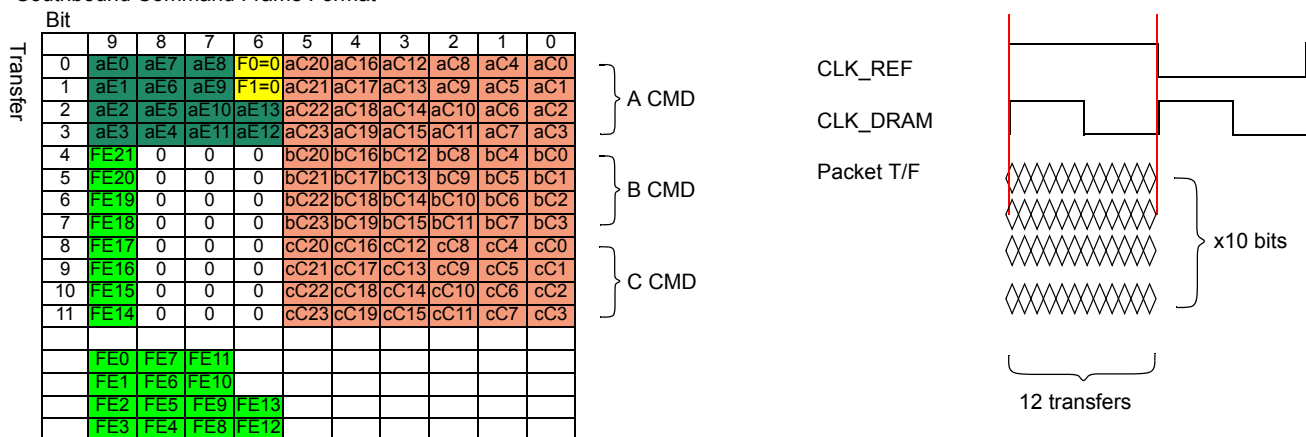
Southbound Command Frame Format

Bit

Transfer

| | 9 | 8 | 7 | 6 | 5 | 4 | 3 | 2 | 1 | 0 |
|---|---|---|---|---|---|---|---|---|---|---|
| 0 | aE0 | aE7 | aE8 | F0=0 | aC20 | aC16 | aC12 | aC8 | aC4 | aC0 |
| 1 | aE1 | aE6 | aE9 | F1=0 | aC21 | aC17 | aC13 | aC9 | aC5 | aC1 |
| 2 | aE2 | aE5 | aE10 | aE13 | aC22 | aC18 | aC14 | aC10 | aC6 | aC2 |
| 3 | aE3 | aE4 | aE11 | aE12 | aC23 | aC19 | aC15 | aC11 | aC7 | aC3 |
| 4 | FE21 | 0 | 0 | 0 | bC20 | bC16 | bC12 | bC8 | bC4 | bC0 |
| 5 | FE20 | 0 | 0 | 0 | bC21 | bC17 | bC13 | bC9 | bC5 | bC1 |
| 6 | FE19 | 0 | 0 | 0 | bC22 | bC18 | bC14 | bC10 | bC6 | bC2 |
| 7 | FE18 | 0 | 0 | 0 | bC23 | bC19 | bC15 | bC11 | bC7 | bC3 |
| 8 | FE17 | 0 | 0 | 0 | cC20 | cC16 | cC12 | cC8 | cC4 | cC0 |
| 9 | FE16 | 0 | 0 | 0 | cC21 | cC17 | cC13 | cC9 | cC5 | cC1 |
| 10 | FE15 | 0 | 0 | 0 | cC22 | cC18 | cC14 | cC10 | cC6 | cC2 |
| 11 | FE14 | 0 | 0 | 0 | cC23 | cC19 | cC15 | cC11 | cC7 | cC3 |
| | | | | | | | | | | |
| | FE0 | FE7 | FE11 | | | | | | | |
| | FE1 | FE6 | FE10 | | | | | | | |
| | FE2 | FE5 | FE9 | FE13 | | | | | | |
| | FE3 | FE4 | FE8 | FE12 | | | | | | |

A CMD

B CMD

C CMD

CLK_REF

CLK_DRAM

Packet T/F

x10 bits

12 transfers